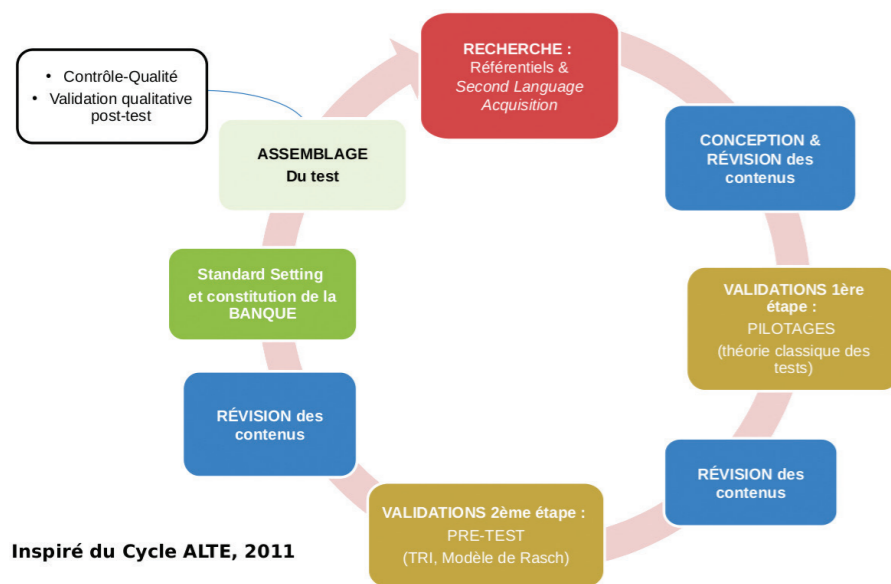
• Contrôle-Qualité
• Validation qualitative post-test

RECHERCHE :
Référentiels &
*Second Language Acquisition*

CONCEPTION & RÉVISION des contenus

VALIDATIONS 1ère étape :
PILOTAGES
(théorie classique des tests)

RÉVISION des contenus

VALIDATIONS 2ème étape :
PRE-TEST
(TRI, Modèle de Rasch)

RÉVISION des contenus

Standard Setting et constitution de la BANQUE

ASSEMBLAGE
Du test

Inspiré du Cycle ALTE, 2011